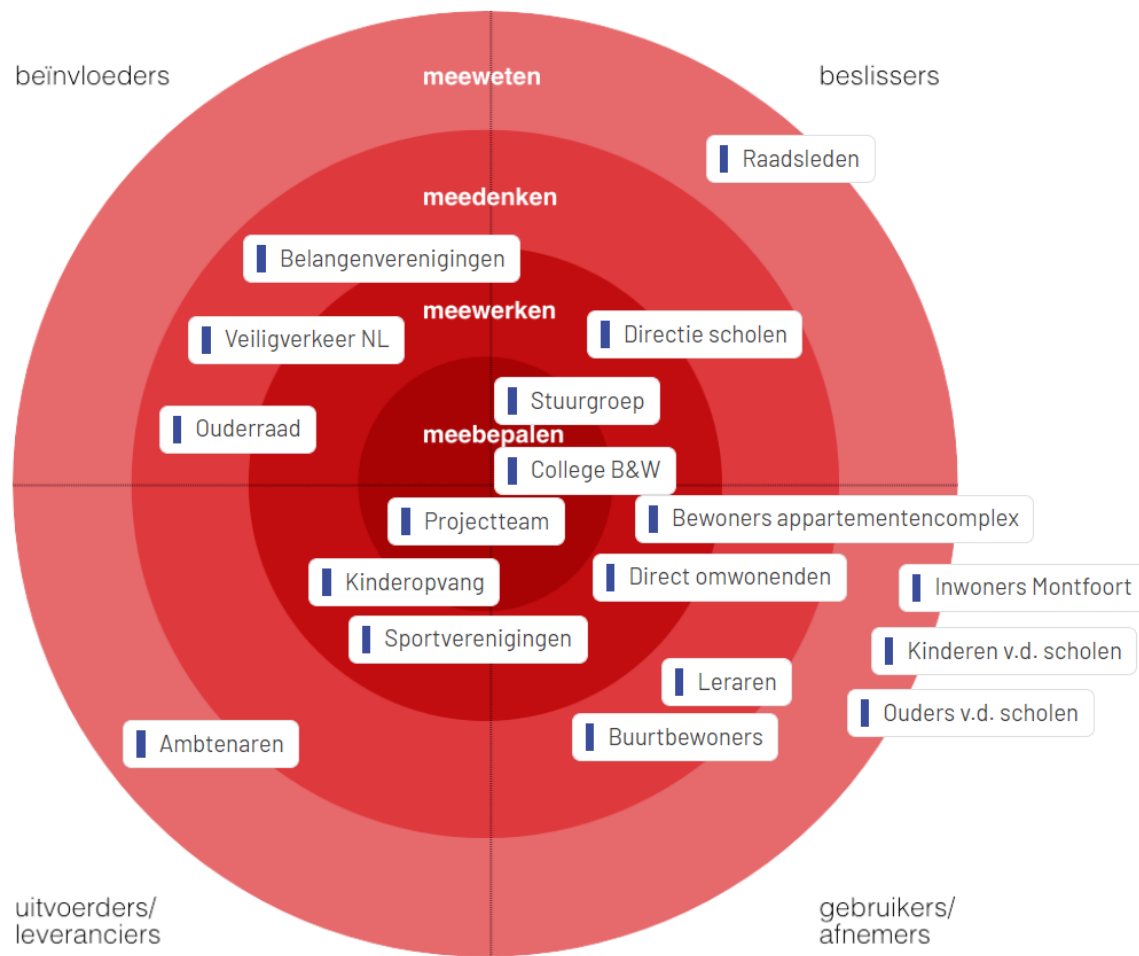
beïnvloeders

meeweten

beslissers

Raadsleden

meedenken

Belangenverenigingen

meewerken

Veiligverkeer NL

Directie scholen

Stuurgroep

Ouderraad

meebepalen

College B&W

Projectteam

Bewoners appartementencomplex

Kinderopvang

Direct omwonenden

Inwoners Montfoort

Sportverenigingen

Kinderen v.d. scholen

Leraren

Ouders v.d. scholen

Ambtenaren

Buurtbewoners

uitvoerders/ leveranciers

gebruikers/ afnemers